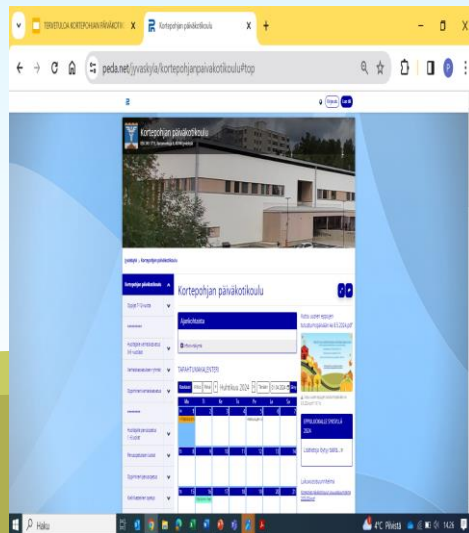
TERVETULOA KORTEPOHJAN PÄIVÄKOTI X
Kortepohjan päiväkotikoulu X
+
peda.net/jyvaskyla/kortepohjanpaivakotikoulu#top
Kortepohjan päiväkotikoulu
Jyväskylä › Kortepohjan päiväkotikoulu
Kortepohjan päiväkotikoulu
Kortepohjan päiväkotikoulu
Ajankohtaista
TAPAHTUMAKALENTERI
Huhtikuu 2024
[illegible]
ILMOITTAUDU ESIOPETUKSEEN 2024
Lisätietoja löytyy täältä...
Haku
4°C Pilvistä
14:26